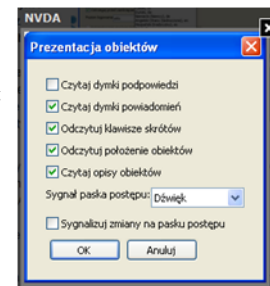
NVDA

Prezentacja obiektów

Czytaj dymki podpowiedzi

Czytaj dymki powiadomień

Odczytuj klawisze skrótów

Odczytuj położenie obiektów

Czytaj opisy obiektów

Sygnał paska postępu: Dźwięk

Sygnalizuj zmiany na pasku postępu

OK

Anuluj